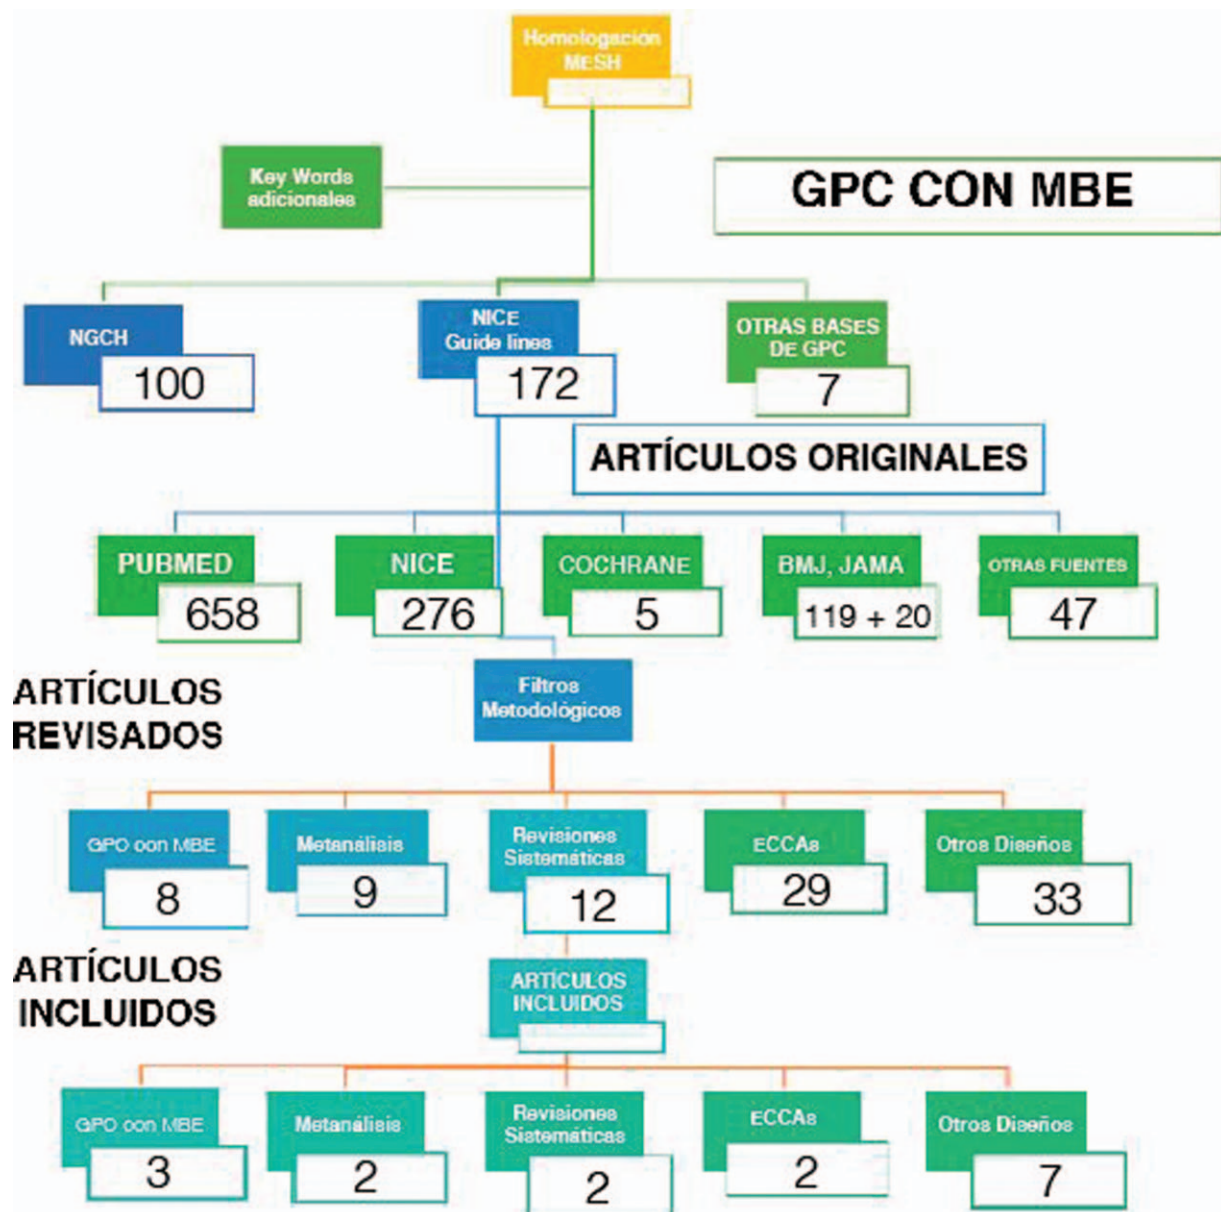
Homologación MESH

Key Words adicionales

GPC CON MBE

NGCH
100

NICE Guide lines
172

OTRAS BASES DE GPC
7

ARTÍCULOS ORIGINALES

PUBMED
658

NICE
276

COCHRANE
5

BMJ, JAMA
119 + 20

OTRAS FUENTES
47

ARTÍCULOS REVISADOS

Filtros Metodológicos

GPC con MBE
8

Metanálisis
9

Revisiones Sistemáticas
12

ECCAs
29

Otros Diseños
33

ARTÍCULOS INCLUIDOS

ARTÍCULOS INCLUIDOS

GPC con MBE
3

Metanálisis
2

Revisiones Sistemáticas
2

ECCAs
2

Otros Diseños
7